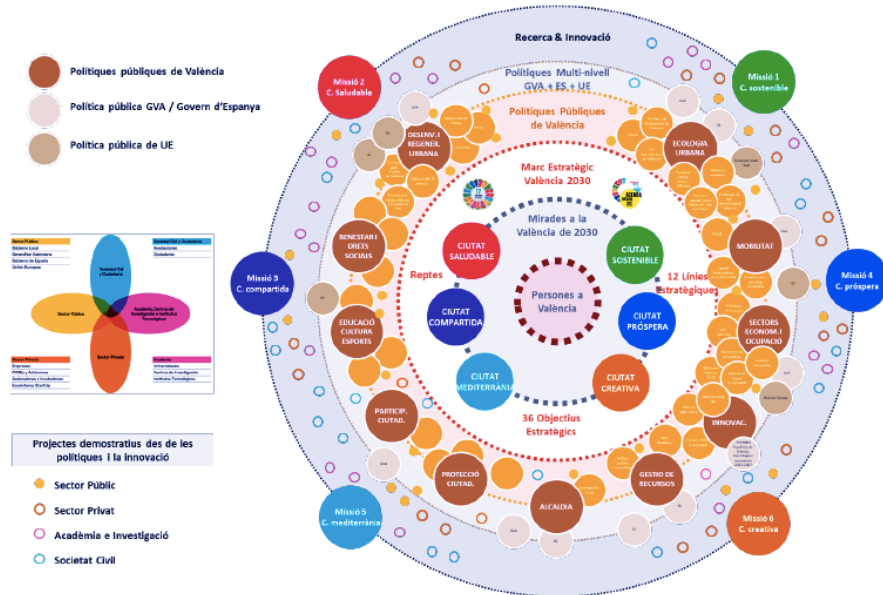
Polítiques públiques de València

Política pública GVA / Govern d'Espanya

Política pública de UE

Sector Públic
Sistema Local
Generalitat Valenciana
Gobierno de España
Unión Europea

Societat Civil i Ciutadania
Asociaciones
Ciudadanía

Societat Civil i Ciutadania

Sector Públic

Acadèmia, Centres de Investigació e Instituts Tecnològics

Sector Privat

Sector Privat
Empresas
PYMEs y Autónomos
Aceleradoras e Incubadoras
Ecosistema StartUp

Academia
Universidades
Centros de Investigación
Institutos Tecnológicos

Projectes demostratius des de les polítiques i la innovació

Sector Públic

Sector Privat

Acadèmia e Investigació

Societat Civil

Recerca & Innovació

Missió 2
C. Saludable

Missió 1
C. sostenible

Polítiques Multi-nivell
GVA + ES + UE

Polítiques Públiques de València

DESENV. I REGENER. URBANA

ECOLOGIA URBANA

Marc Estratègic València 2030

Mirades a la València de 2030

BENESTAR I DRETS SOCIALS

CIUTAT SALUDABLE

CIUTAT SOSTENIBLE

MOBILITAT

Missió 3
C. compartida

Reptes

12 Línies Estratègiques

Missió 4
C. pròspera

CIUTAT COMPARTIDA

Persones a València

CIUTAT PRÒSPERA

EDUCACIÓ CULTURA ESPORTS

SECTORS ECONOM. I OCUPACIÓ

CIUTAT MEDITERRÀNIA

CIUTAT CREATIVA

36 Objectius Estratègics

PARTICIP. CIUTAD.

INNOVAC.

PROTECCIÓ CIUTAD.

GESTIÓ DE RECURSOS

ALCALDIA

Missió 5
C. mediterrània

Missió 6
C. creativa